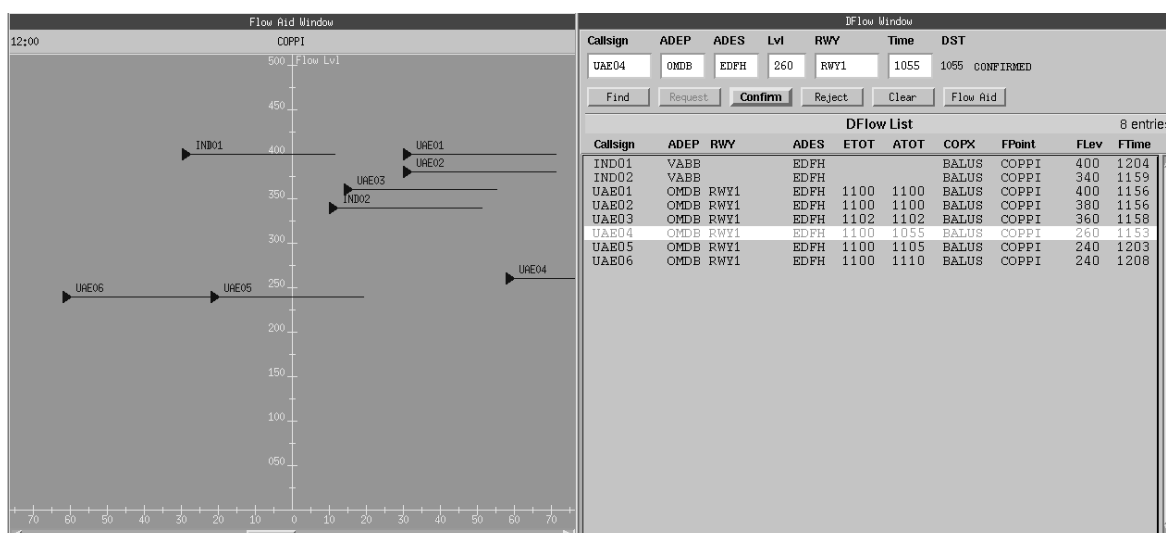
Flow Aid Window

12:00 COPPI

500 Flow Lvl

450

400

350

300

250

200

150

100

050

IND01
UAE01
UAE02
UAE03
IND02
UAE04
UAE06
UAE05

70 60 50 40 30 20 10 0 10 20 30 40 50 60 70

DFlow Window

| Callsign | ADEP | ADES | Lvl | RWY | Time | DST |
|---|---|---|---|---|---|---|
| UAE04 | OMDB | EDFH | 260 | RWY1 | 1055 | 1055 CONFIRMED |

Find Request Confirm Reject Clear Flow Aid

DFlow List 8 entries

| Callsign | ADEP | RWY | ADES | ETOT | ATOT | COPX | FPoint | FLev | FTime |
|---|---|---|---|---|---|---|---|---|---|
| IND01 | VABB | | EDFH | | | BALUS | COPPI | 400 | 1204 |
| IND02 | VABB | | EDFH | | | BALUS | COPPI | 340 | 1159 |
| UAE01 | OMDB | RWY1 | EDFH | 1100 | 1100 | BALUS | COPPI | 400 | 1156 |
| UAE02 | OMDB | RWY1 | EDFH | 1100 | 1100 | BALUS | COPPI | 380 | 1156 |
| UAE03 | OMDB | RWY1 | EDFH | 1102 | 1102 | BALUS | COPPI | 360 | 1158 |
| UAE04 | OMDB | RWY1 | EDFH | 1100 | 1055 | BALUS | COPPI | 260 | 1153 |
| UAE05 | OMDB | RWY1 | EDFH | 1100 | 1105 | BALUS | COPPI | 240 | 1203 |
| UAE06 | OMDB | RWY1 | EDFH | 1100 | 1110 | BALUS | COPPI | 240 | 1208 |